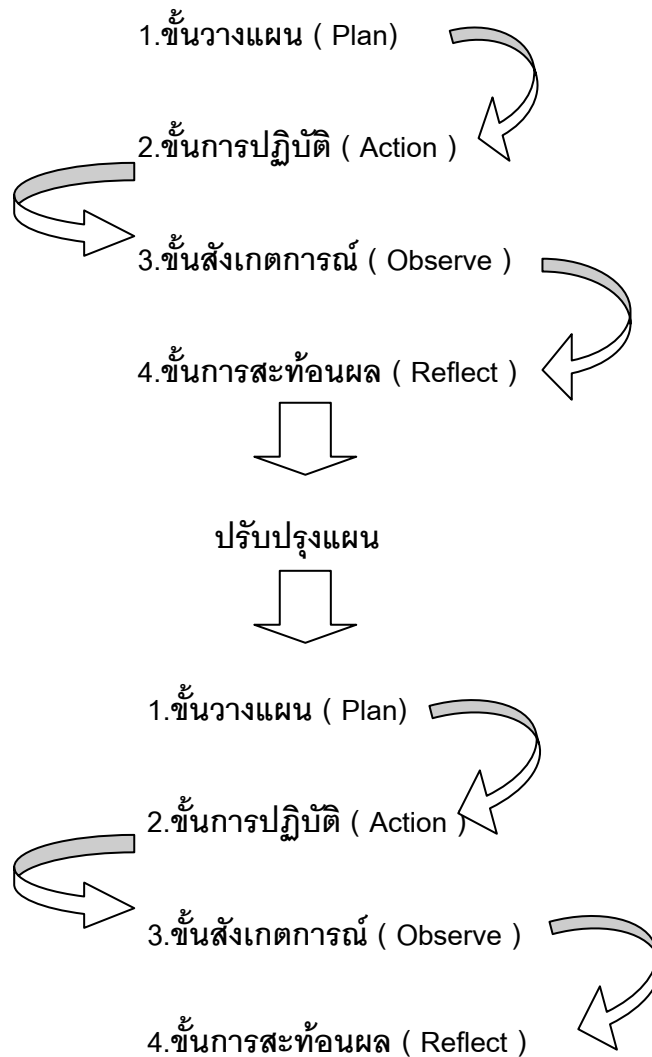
1.ขั้นวางแผน ( Plan)

2.ขั้นการปฏิบัติ ( Action )

3.ขั้นสังเกตการณ์ ( Observe )

4.ขั้นการสะท้อนผล ( Reflect )

ปรับปรุงแผน

1.ขั้นวางแผน ( Plan)

2.ขั้นการปฏิบัติ ( Action )

3.ขั้นสังเกตการณ์ ( Observe )

4.ขั้นการสะท้อนผล ( Reflect )